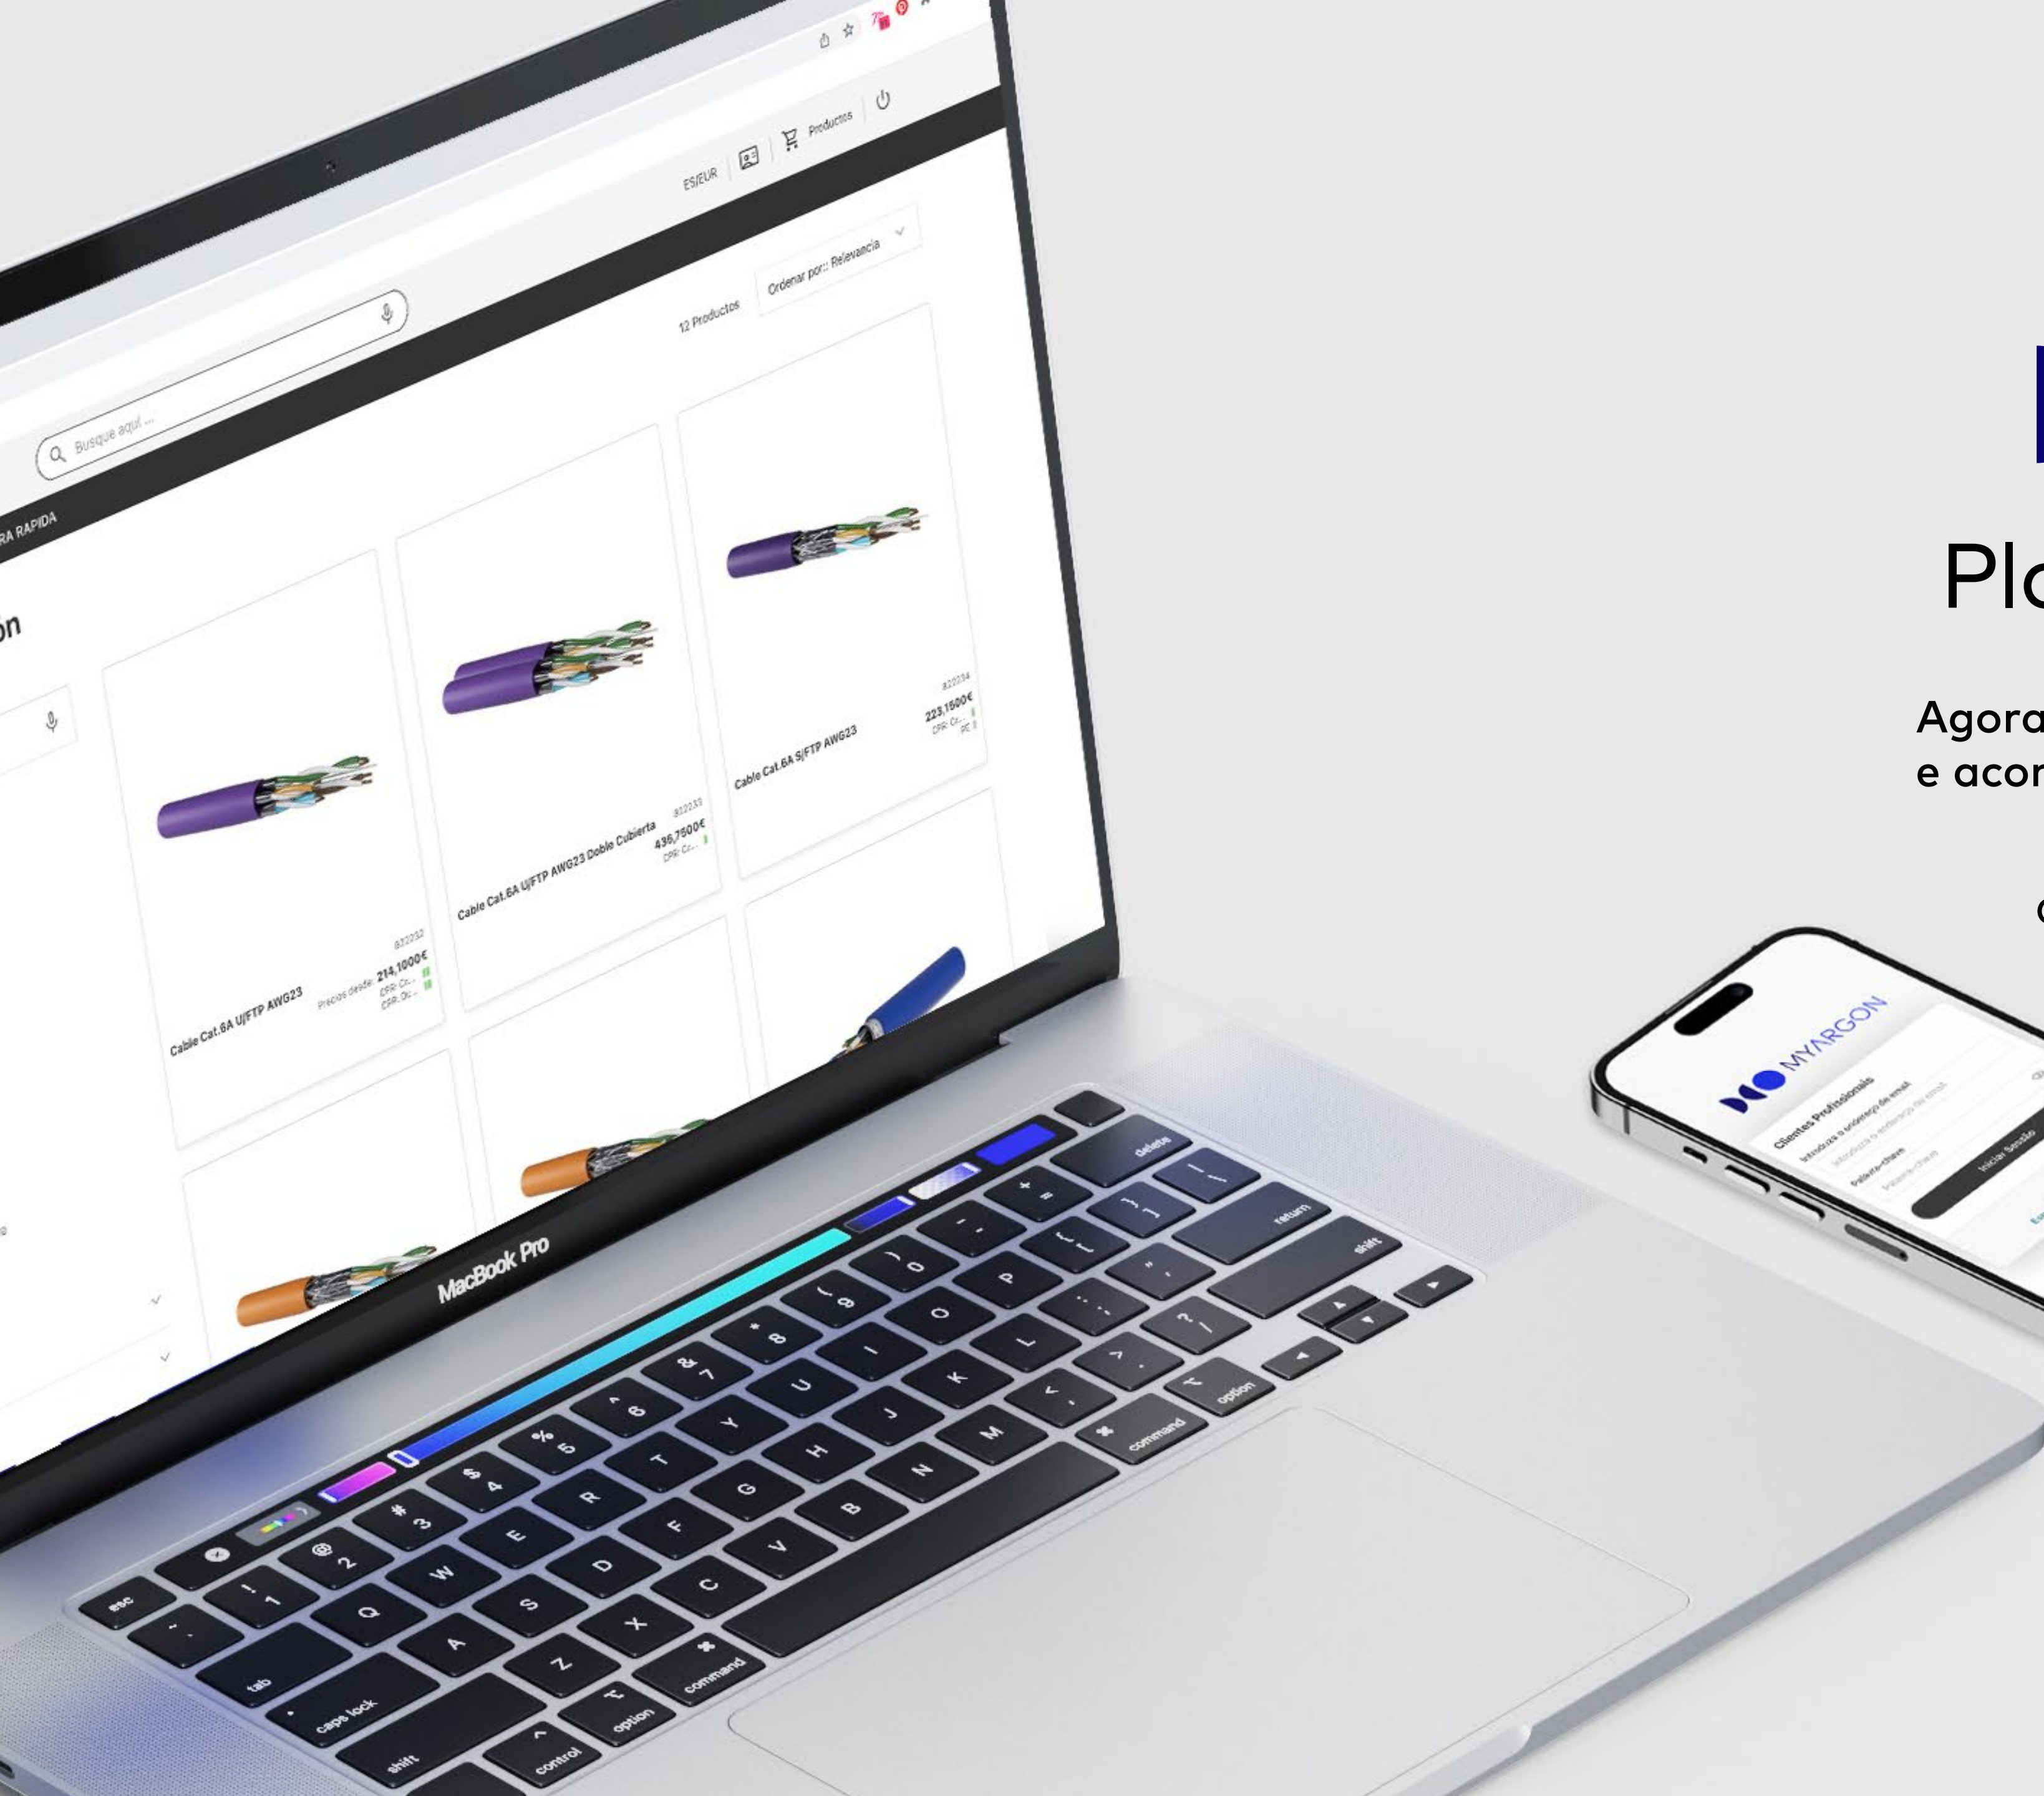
ES/EUR
Productos
Busque aquí ...
RA RAPIDA
on
12 Productos
Ordenar por:: Relevancia
Cable Cat.6A U/FTP AWG23
822032
Precios desde: 214,1000€
CPR: Cc...
CPR: Dc...
Cable Cat.6A U/FTP AWG23 Doble Cubierta
822033
436,7500€
CPR: Cc...
Cable Cat.6A S/FTP AWG23
822034
223,1500€
CPR: Cc...
PE
MacBook Pro
esc
tab
caps lock
shift
control
option
command
delete
return
shift
command
option
MYARGON
Clientes Profissionais
Introduza o endereço de email
Palavra-chave
Iniciar Sessão
Pla
Agora
e acor
c